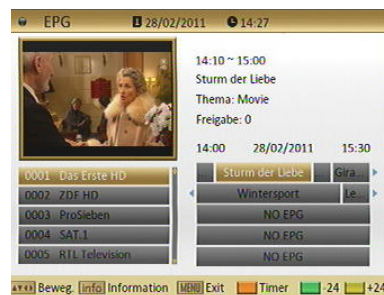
EPG 28/02/2011 14:27

14:10 ~ 15:00
Sturm der Liebe
Thema: Movie
Freigabe: 0

14:00 28/02/2011 15:30

0001 Das Erste HD
0002 ZDF HD
0003 ProSieben
0004 SAT.1
0005 RTL Television

Sturm der Liebe
Gira...
Wintersport
Le...
NO EPG
NO EPG
NO EPG

Beweg. info Information MENU Exit Timer -24 +24